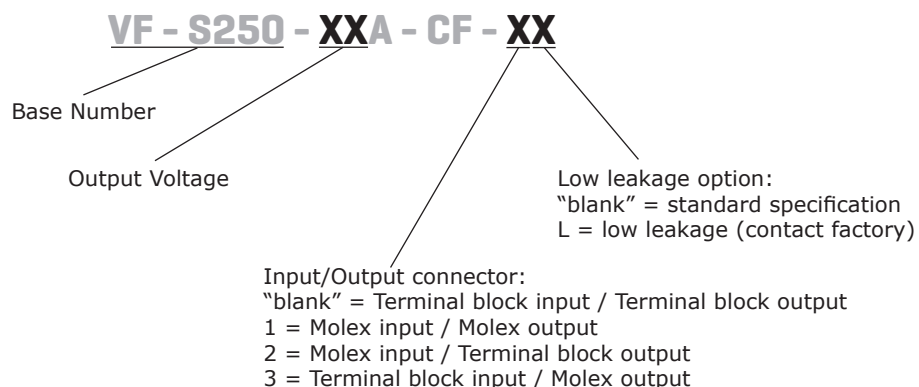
VF - S250 - XXA - CF - XX

Base Number

Output Voltage

Low leakage option:
“blank” = standard specification
L = low leakage (contact factory)

Input/Output connector:
“blank” = Terminal block input / Terminal block output
1 = Molex input / Molex output
2 = Molex input / Terminal block output
3 = Terminal block input / Molex output